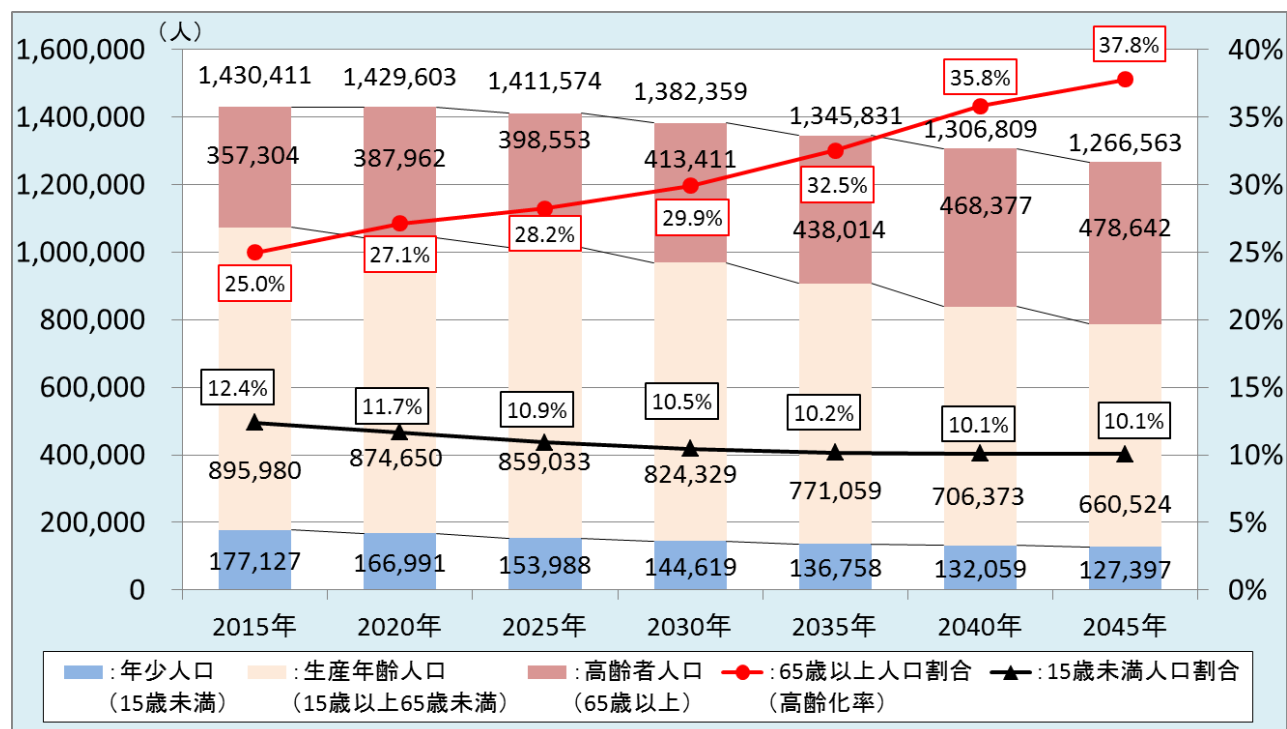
（人）

1,600,000
1,400,000
1,200,000
1,000,000
800,000
600,000
400,000
200,000
0

40%
35%
30%
25%
20%
15%
10%
5%
0%

1,430,411
1,429,603
1,411,574
1,382,359
1,345,831
1,306,809
1,266,563

357,304
387,962
398,553
413,411
438,014
468,377
478,642

25.0%
27.1%
28.2%
29.9%
32.5%
35.8%
37.8%

12.4%
11.7%
10.9%
10.5%
10.2%
10.1%
10.1%

895,980
874,650
859,033
824,329
771,059
706,373
660,524

177,127
166,991
153,988
144,619
136,758
132,059
127,397

2015年
2020年
2025年
2030年
2035年
2040年
2045年

:年少人口（15歳未満）
:生産年齢人口（15歳以上65歳未満）
:高齢者人口（65歳以上）
:65歳以上人口割合（高齢化率）
:15歳未満人口割合